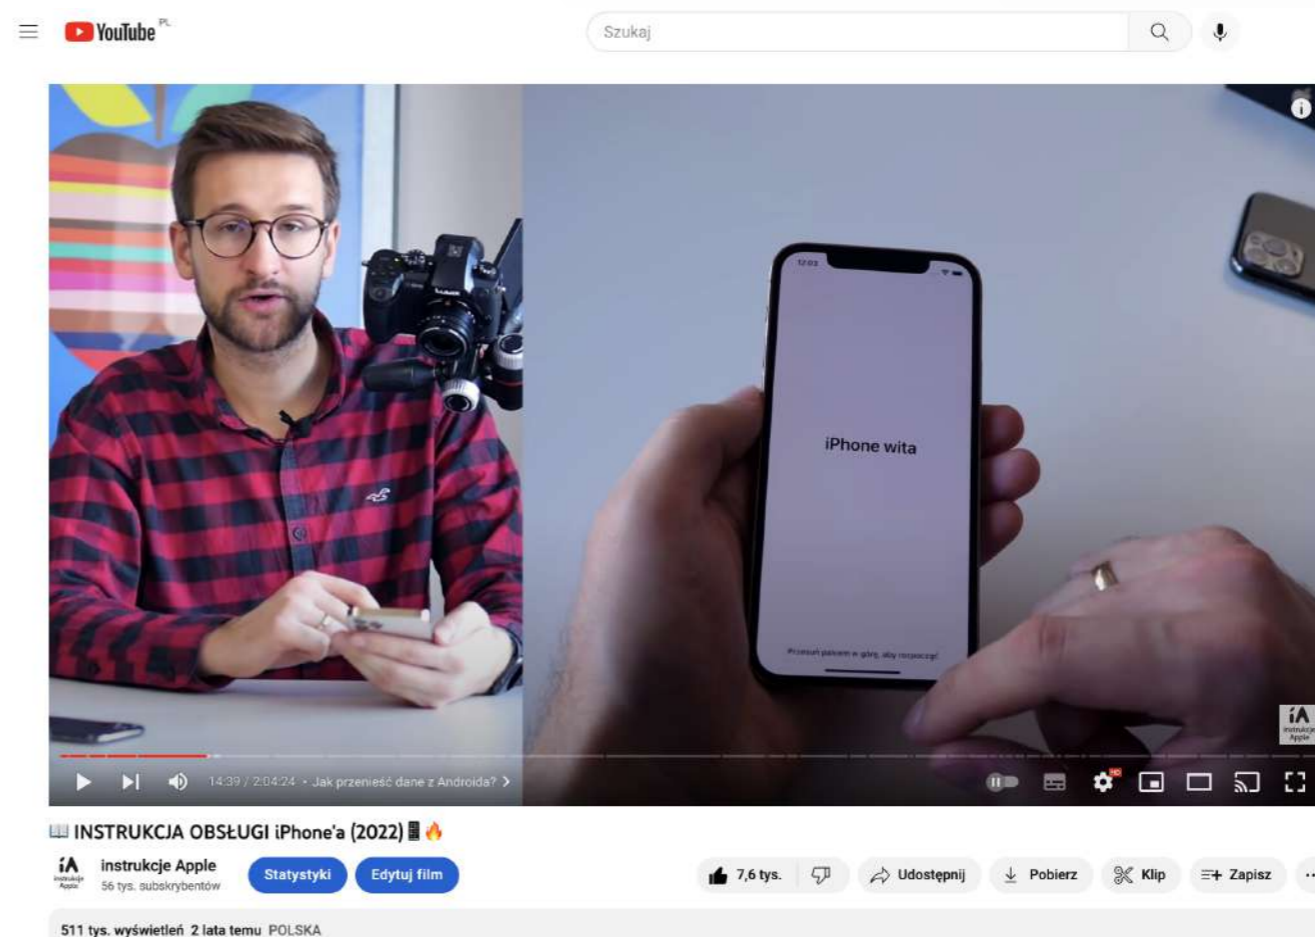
YouTube PL

Szukaj

12:03

iPhone wita

Przesuń palcem w górę, aby rozpocząć

iA instrukcje Apple

14:39 / 2:04:24 • Jak przenieść dane z Androida? >

INSTRUKCJA OBSŁUGI iPhone'a (2022)

iA instrukcje Apple

instrukcje Apple
56 tys. subskrybentów

Statystyki

Edytuj film

7,6 tys.

Udostępnij

Pobierz

Klip

Zapisz

511 tys. wyświetleń 2 lata temu POLSKA